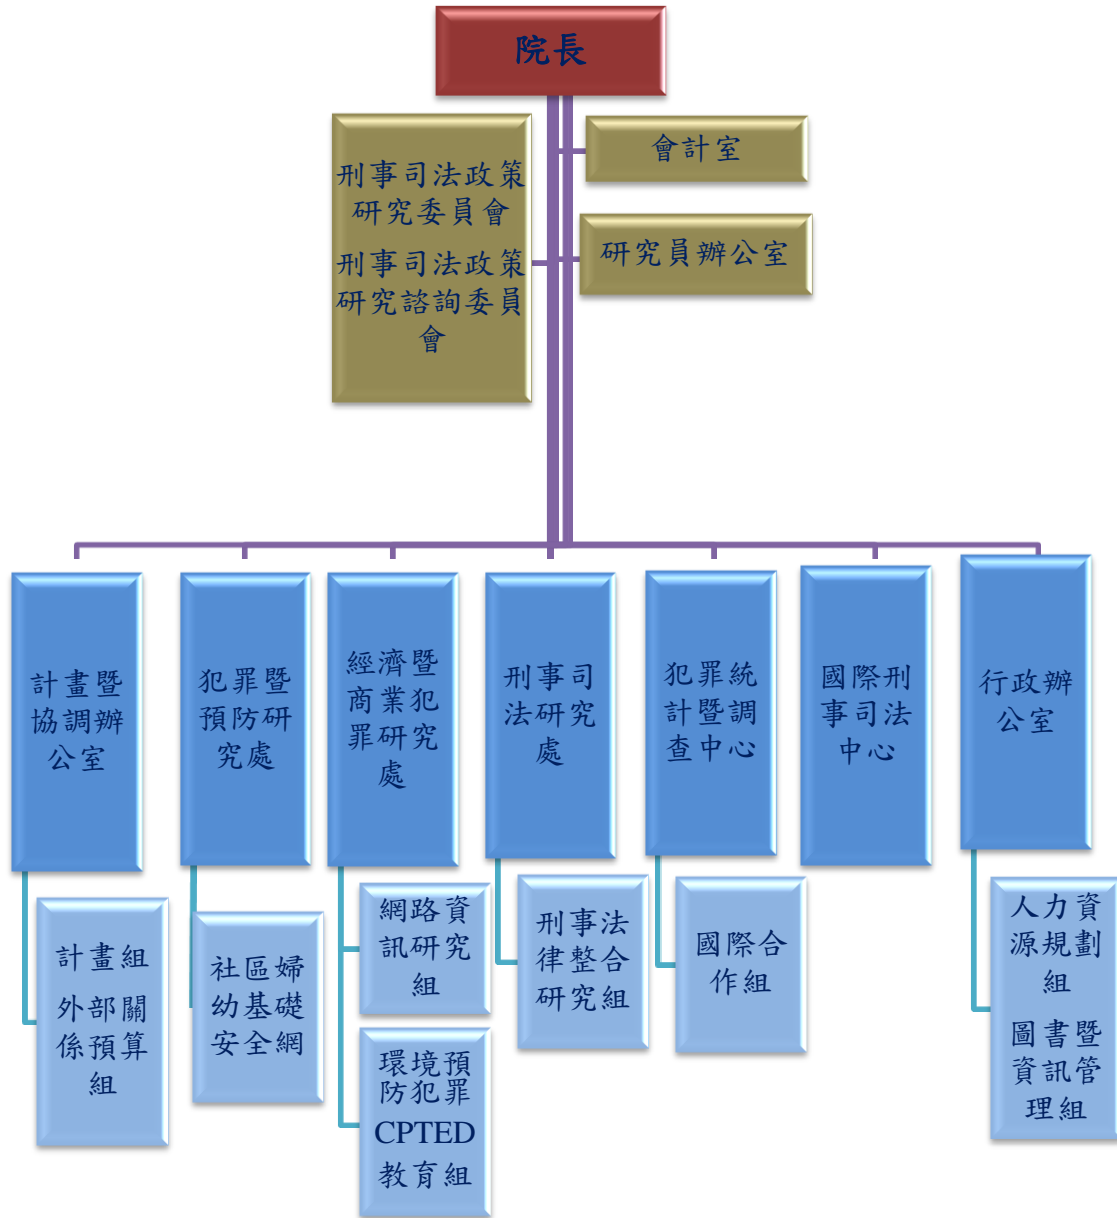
院長

刑事司法政策研究委員會

刑事司法政策研究諮詢委員會

會計室

研究員辦公室

計畫暨協調辦公室

計畫組

外部關係預算組

犯罪暨預防研究處

社區婦幼基礎安全網

經濟暨商業犯罪研究處

網路資訊研究組

環境預防犯罪CPTED教育組

刑事司法研究處

刑事法律整合研究組

犯罪統計暨調查中心

國際合作組

國際刑事司法中心

行政辦公室

人力資源規劃組

圖書暨資訊管理組